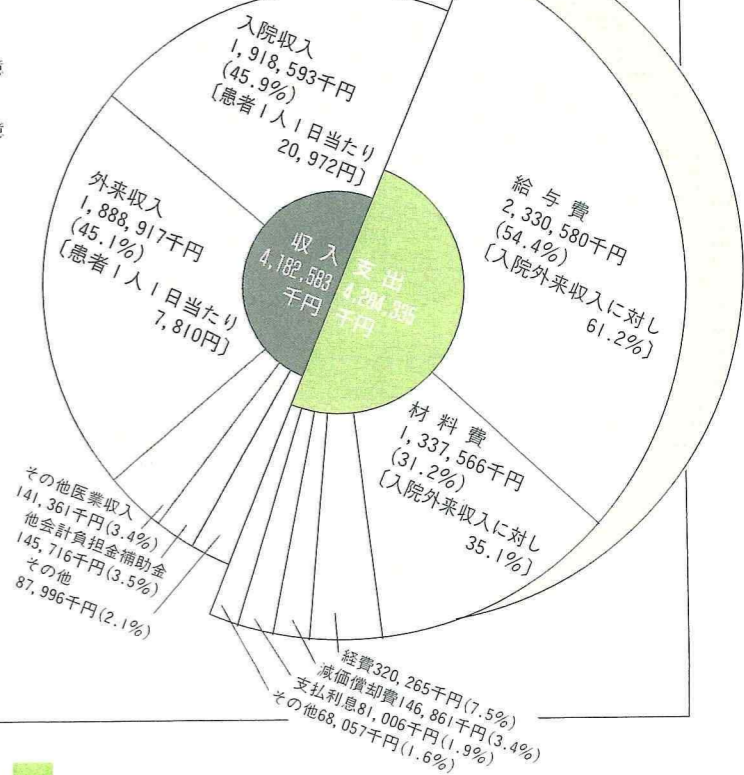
入院収入
1,918,593千円
(45.9%)
〔患者1人1日当たり
20,972円〕

外来収入
1,888,917千円
(45.1%)
〔患者1人1日当たり
7,810円〕

収入
4,182,583
千円

支出
4,284,335
千円

給与費
2,330,580千円
(54.4%)
〔入院外来収入に対し
61.2%〕

材料費
1,337,566千円
(31.2%)
〔入院外来収入に対し
35.1%〕

その他医業収入
141,361千円(3.4%)
他会計負担金補助金
145,716千円(3.5%)
その他
87,996千円(2.1%)

経費320,265千円(7.5%)
減価償却費146,861千円(3.4%)
支払利息81,006千円(1.9%)
その他68,057千円(1.6%)